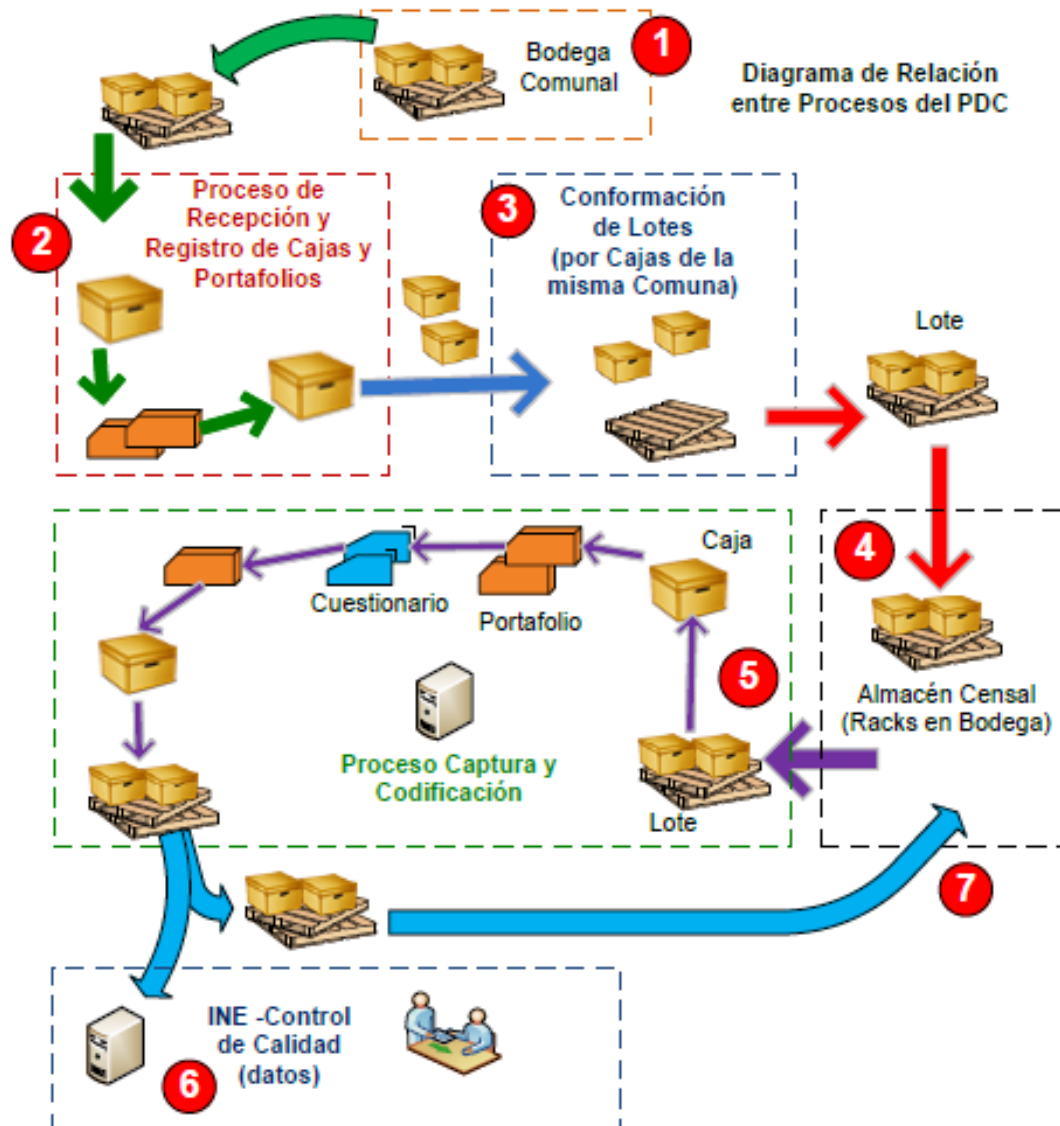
Bodega Comunal

1

Diagrama de Relación entre Procesos del PDC

2

Proceso de Recepción y Registro de Cajas y Portafolios

3

Conformación de Lotes (por Cajas de la misma Comuna)

Lote

Caja

4

Cuestionario

Portafolio

5

Almacén Censal (Racks en Bodega)

Proceso Captura y Codificación

Lote

7

INE -Control de Calidad (datos)

6